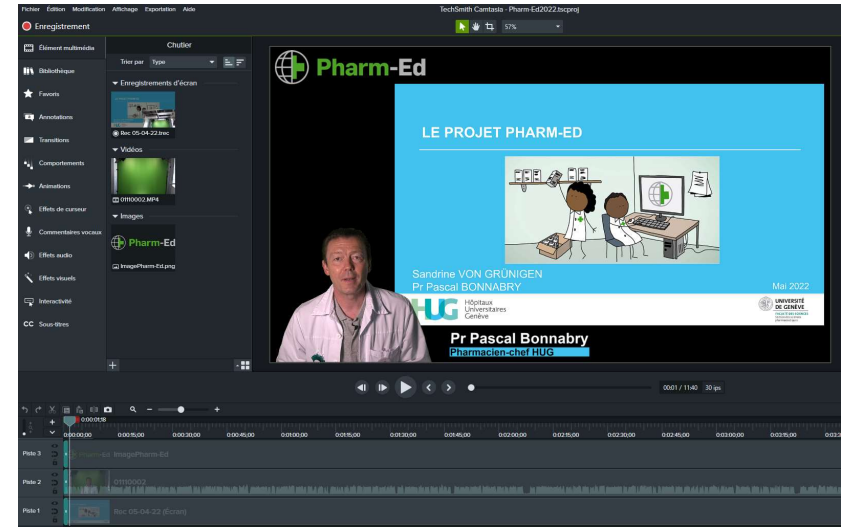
Fichier Édition Modification Affichage Exportation Aide

TechSmith Camtasia - Pharm-Ed2022.tscproj

57%

Enregistrement

Élément multimédia
Bibliothèque
Favoris
Annotations
Transitions
Comportements
Animations
Effets de curseur
Commentaires vocaux
Effets audio
Effets visuels
Interactivité
Sous-titres

Chutier

Trier par Type

Enregistrements d'écran
Rec 05-04-22.trec

Vidéos
01110002.MP4

Images
ImagePharm-Ed.png

Pharm-Ed

Pharm-Ed

LE PROJET PHARM-ED

Sandrine VON GRÜNIGEN
Pr Pascal BONNABRY

Mai 2022

HUG Hôpitaux Universitaires Genève

UNIVERSITÉ DE GENÈVE

Pr Pascal Bonnabry
Pharmacien-chef HUG

00:01 / 11:40 30 ips

0:00:01;18

0:00:00;00 0:00:15;00 0:00:30;00 0:00:45;00 0:01:00;00 0:01:15;00 0:01:30;00 0:01:45;00 0:02:00;00 0:02:15;00 0:02:30;00 0:02:45;00 0:03:00;00 0:03:15;00 0:03:30;00

Piste 3 ImagePharm-Ed
Piste 2 01110002
Piste 1 Rec 05-04-22 (Écran)